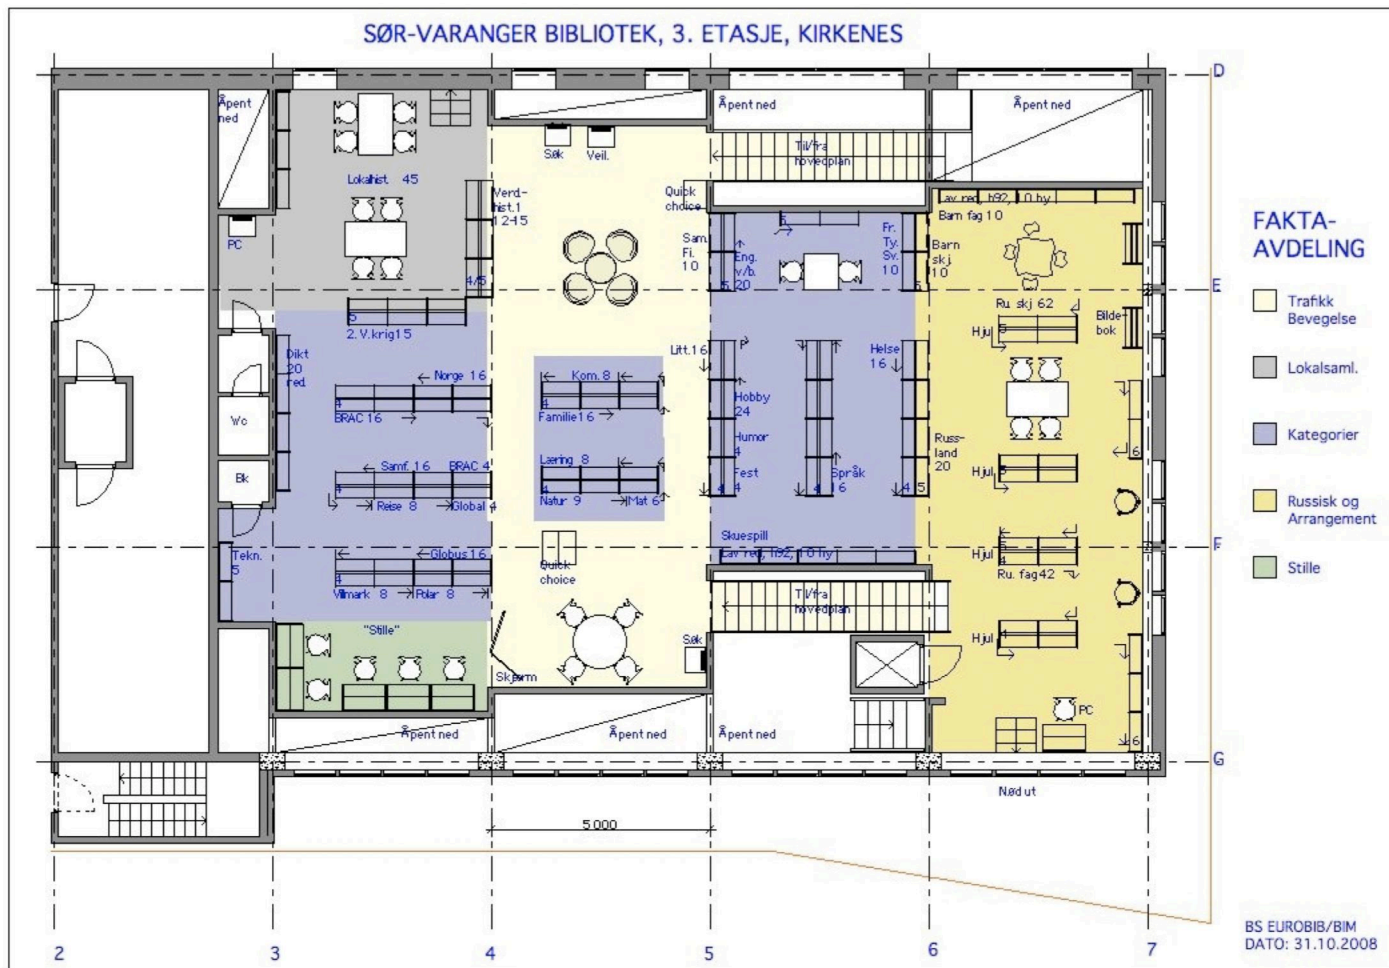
SØR-VARANGER BIBLIOTEK, 3. ETASJE, KIRKENES

D
E
F
G

Åpent ned
PC
Lokalhist. 45
Søk
Veil.
Åpent ned
Til/fra hovedplan
Åpent ned
Verd-hist.1 1245
4/5
Quick choice
Sam. Fi. 10
Eng. v/b. 20
5
Fr. Ty. Sv. 10
5
Lav ned. h92, 10 hy
Barn fag 10
Barn skj. 10
Ru. skj 62
Bilde-bok
Hjul
5
2. V. krig15
Dikt 20 ned
Norge 16
BRAC 16
Kom. 8
Familie16
Litt.16
Hobby 24
Humor 4
Fest 4
Helse 16
Russ-land 20
Språk 6
4
4
5
Wc
Bk
Samf. 16
BRAC 4
Reise 8
Global 4
Læring 8
Natur 9
Mat 6
Hjul
6
Tekn. 5
Globus 16
Vilmark 8
Polar 8
Quick choice
Skuespill
Lav ned. h92, 10 hy
Til/fra hovedplan
Hjul
Ru. fag42
"Stille"
Skjerm
Søk
Hjul
PC
Åpent ned
Åpent ned
Åpent ned
6
Åpent ned
Nød ut
5000

FAKTA-AVDELING
Trafikk Bevegelse
Lokalsaml.
Kategorier
Russisk og Arrangement
Stille

2
3
4
5
6
7

BS EUROBIB/BIM
DATO: 31.10.2008